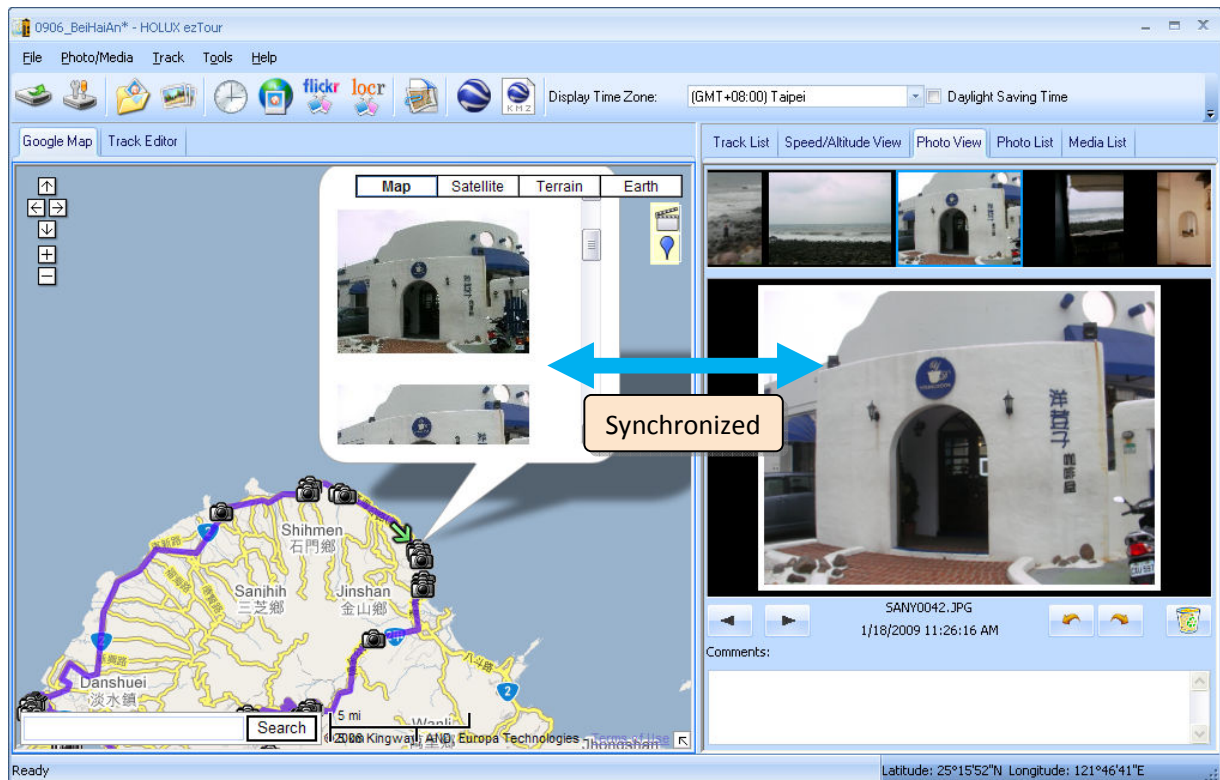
0906_BeiHaiAn* - HOLUX ezTour

File Photo/Media Track Tools Help

flickr locr

Display Time Zone: (GMT+08:00) Taipei Daylight Saving Time

Google Map Track Editor

Track List Speed/Altitude View Photo View Photo List Media List

Map Satellite Terrain Earth

Synchronized

Shihmen
石門鄉
Sanjhih
三芝鄉
Jinshan
金山鄉
Danshuei
淡水鎮
Wanli

Search

5 mi

©2008 Kingway, AND, Europa Technologies - Terms of Use

洋荳子
咖啡館

SANY0042.JPG
1/18/2009 11:26:16 AM

Comments:

Ready

Latitude: 25°15'52"N Longitude: 121°46'41"E